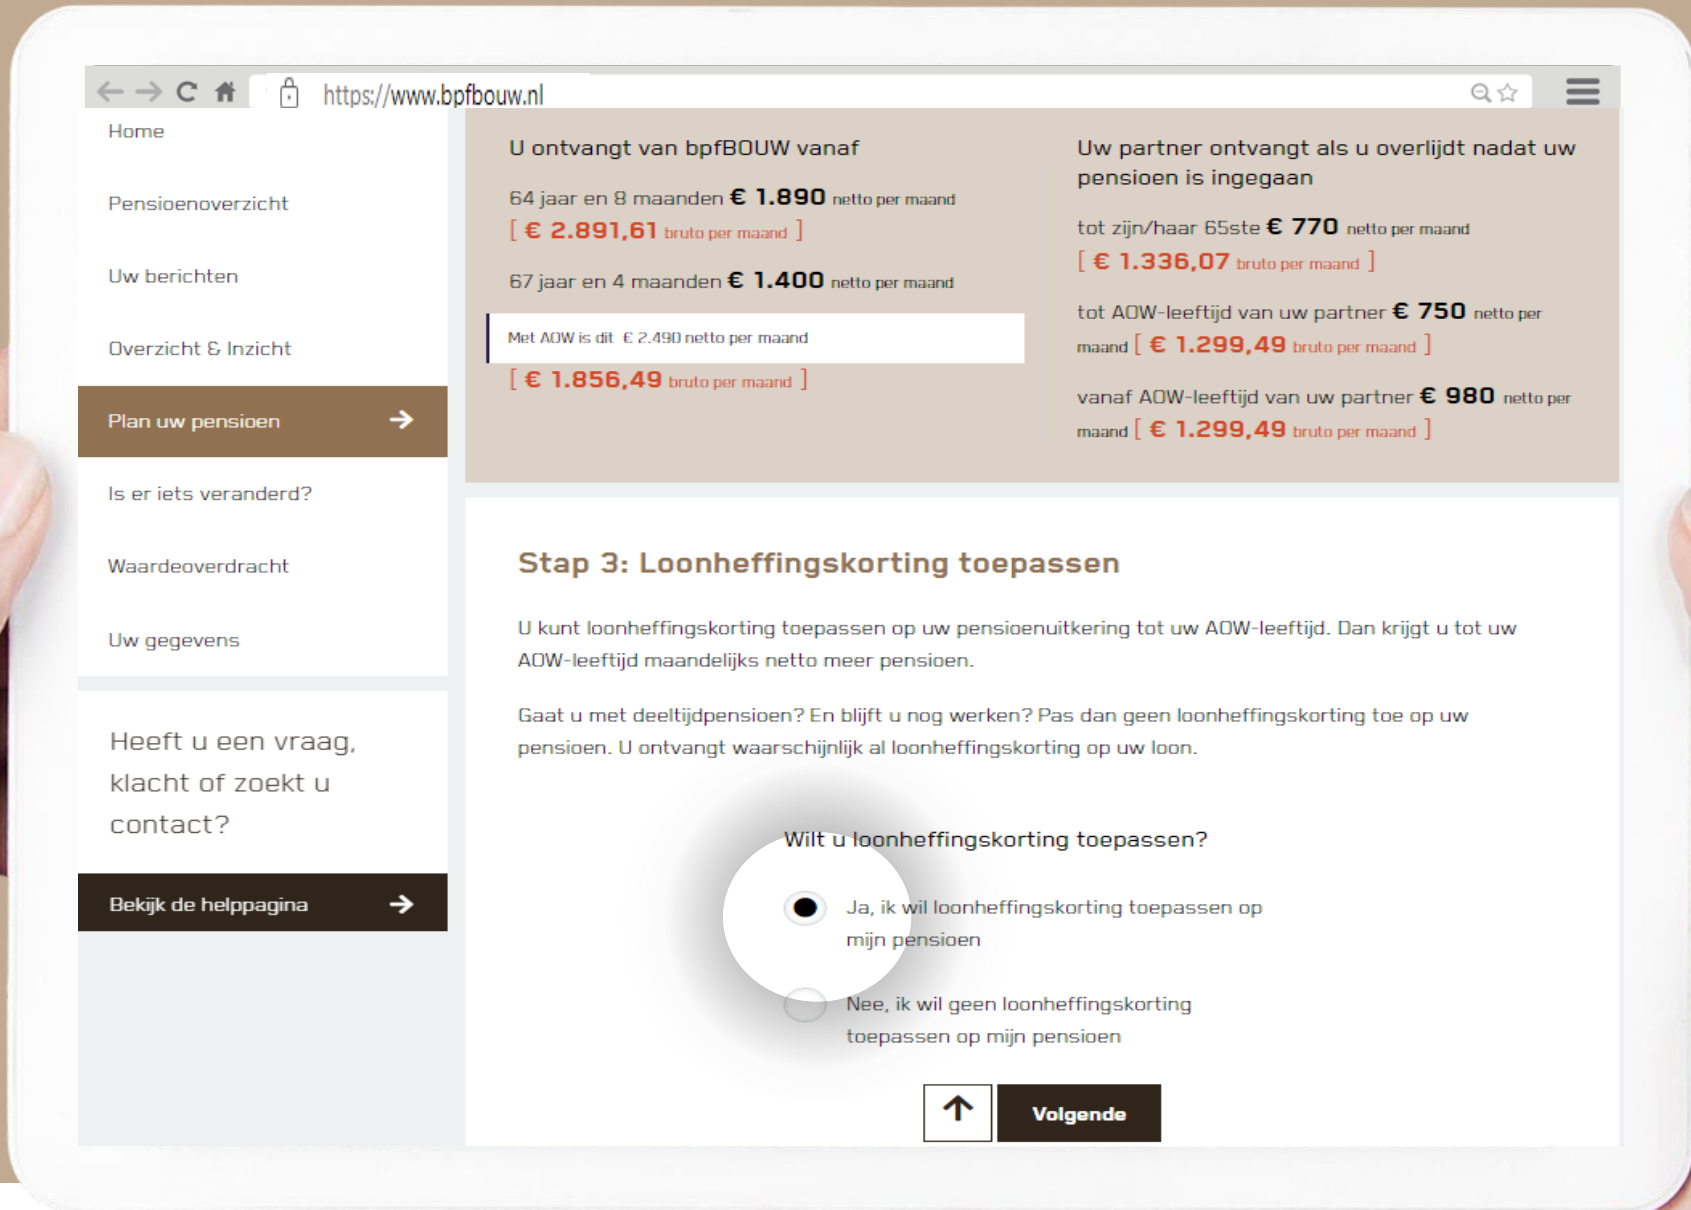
https://www.bpfbouw.nl

Home

Pensioenoverzicht

Uw berichten

Overzicht & Inzicht

Plan uw pensioen

Is er iets veranderd?

Waardeoverdracht

Uw gegevens

Heeft u een vraag, klacht of zoekt u contact?

Bekijk de helppagina

U ontvangt van bpfBOUW vanaf

64 jaar en 8 maanden € 1.890 netto per maand
[ € 2.891,61 bruto per maand ]

67 jaar en 4 maanden € 1.400 netto per maand

Met AOW is dit € 2.490 netto per maand

[ € 1.856,49 bruto per maand ]

Uw partner ontvangt als u overlijdt nadat uw pensioen is ingegaan

tot zijn/haar 65ste € 770 netto per maand
[ € 1.336,07 bruto per maand ]

tot AOW-leeftijd van uw partner € 750 netto per maand [ € 1.299,49 bruto per maand ]

vanaf AOW-leeftijd van uw partner € 980 netto per maand [ € 1.299,49 bruto per maand ]

Stap 3: Loonheffingskorting toepassen

U kunt loonheffingskorting toepassen op uw pensioenuitkering tot uw AOW-leeftijd. Dan krijgt u tot uw AOW-leeftijd maandelijks netto meer pensioen.

Gaat u met deeltijdpensioen? En blijft u nog werken? Pas dan geen loonheffingskorting toe op uw pensioen. U ontvangt waarschijnlijk al loonheffingskorting op uw loon.

Wilt u loonheffingskorting toepassen?

Ja, ik wil loonheffingskorting toepassen op mijn pensioen

Nee, ik wil geen loonheffingskorting toepassen op mijn pensioen

Volgende